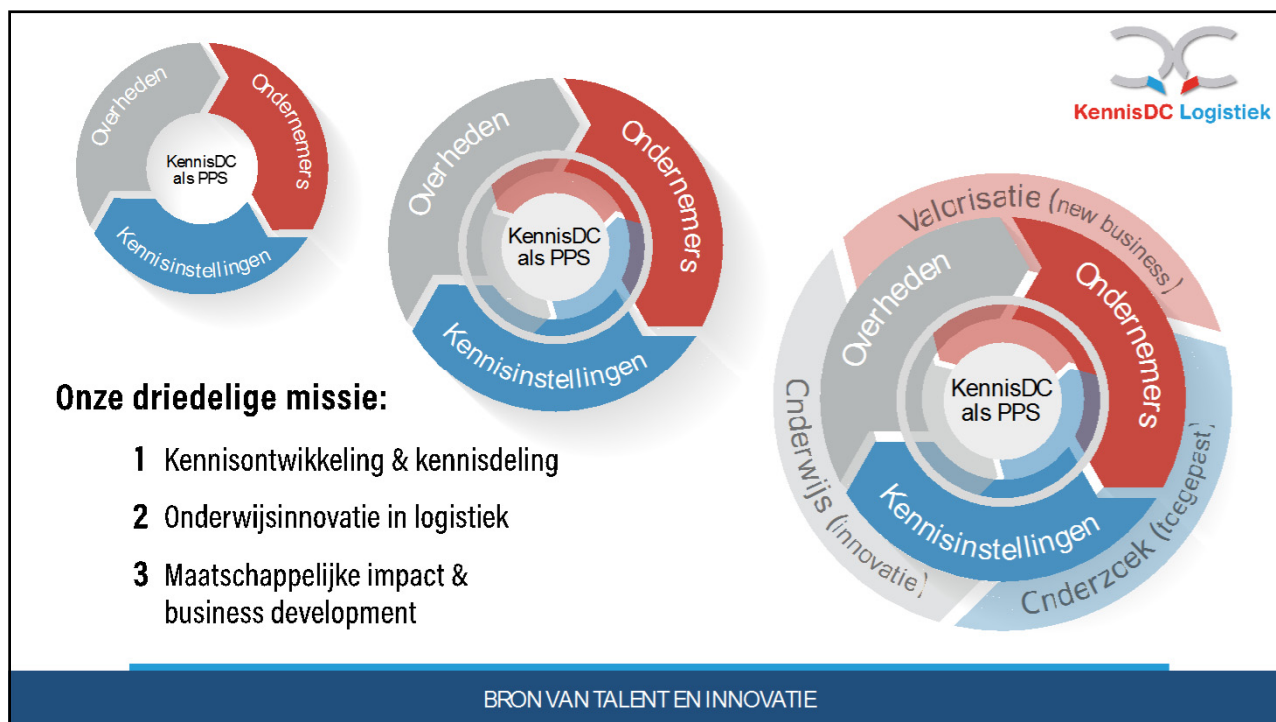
KennisDC Logistiek

Overheden
Ondernemers
KennisDC als PPS
Kennisinstellingen

Overheden
Ondernemers
KennisDC als PPS
Kennisinstellingen

Valorisatie (new business)
Overheden
Ondernemers
KennisDC als PPS
Kennisinstellingen
Onderwijs (innovatie)
Onderzoek (toegepast)

Onze driedelige missie:

1 Kennisontwikkeling & kennisdeling

2 Onderwijsinnovatie in logistiek

3 Maatschappelijke impact & business development

BRON VAN TALENT EN INNOVATIE